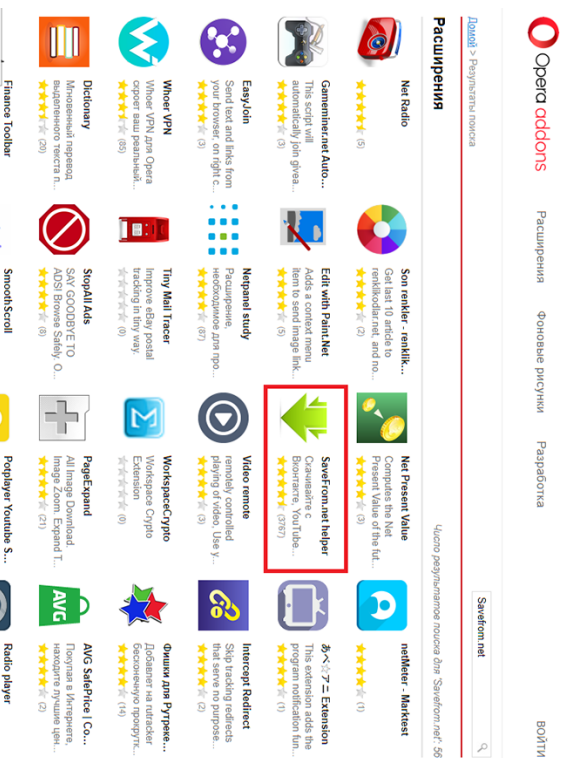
Opera addons

Расширения Фоновые рисунки Разработка

ВОЙТИ

Savefrom.net

Домой > Результаты поиска

Число результатов поиска для 'Savefrom.net': 56

Расширения

Net Radio
★★★★★ (5)

Gameminer.net Auto...
This script will automatically join givea...
★★★★★ (3)

EasyJoin
Send text and links from your browser, on right c...
★★★★★ (3)

Whoer VPN
Whoer VPN для Opera скроет ваш реальны...
★★★★★ (85)

Dictionary
Мгновенный перевод выделенного текста н...
★★★★★ (29)

Finance Toolbar

Son reikler - renklik...
Get last 10 article to renklikodlar.net and no...
★★★★★ (0)

Edit with Paint.Net
Adds a context menu item to send image link...
★★★★★ (5)

Netpanel study
Расширение, необходимое для про...
★★★★★ (67)

Tiny Mail Tracer
Improve eBay postal tracking in tiny way.
★★★★★ (0)

StopAll Ads
SAY GOODBYE TO ADS! Browse Safely. O...
★★★★★ (8)

SmoothScroll

Net Present Value
Computes the Net Present Value of the fut...
★★★★★ (0)

SaveFrom.net helper
Скачайте с ВКонтакте, YouTube...
★★★★★ (3767)

Video remote
remotely controlled playing of video. Use y...
★★★★★ (3)

WorkspaceCrypto
Workspace Crypto Extension
★★★★★ (0)

PageExpand
All Image Download. Image Zoom. Expand T...
★★★★★ (21)

Potplayer Youtube S...

netMeter - Markiest
★★★★★ (1)

あぺ⌒ア三 Extension
This extension adds the program notification fun...
★★★★★ (0)

Intercept Redirect
Skip tracking redirects that serve no purpose...
★★★★★ (2)

Фишки для Рутреке...
Добавит на rutracker бесконечную прокрутк...
★★★★★ (14)

AVG SafePrice | Co...
Покупая в Интернете, находите лучшие цен...
★★★★★ (2)

Radio player